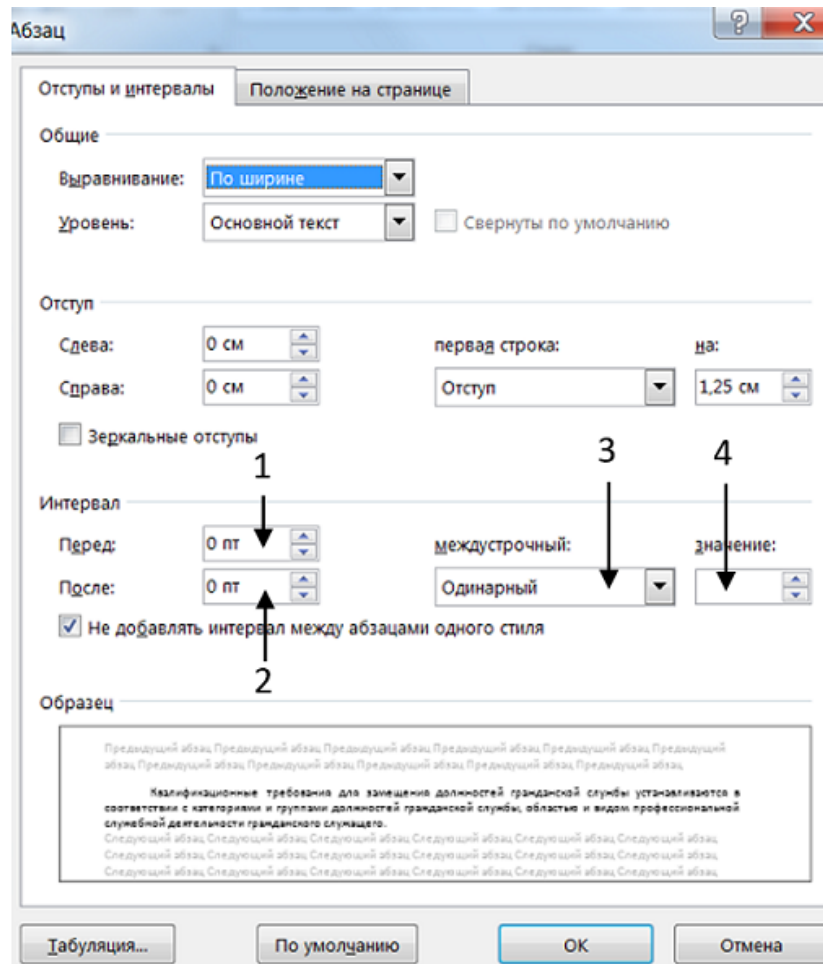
Абзац

?

X

Отступы и интервалы

Положение на странице

Общие

Выравнивание: По ширине

Уровень: Основной текст

Свернуты по умолчанию

Отступ

Слева: 0 см

Справа: 0 см

первая строка: Отступ

на: 1,25 см

Зеркальные отступы

1

3

4

Интервал

Перед: 0 пт

После: 0 пт

междустрочный: Одинарный

значение:

Не добавлять интервал между абзацами одного стиля

2

Образец

Предыдущий абзац Предыдущий абзац Предыдущий абзац Предыдущий абзац Предыдущий абзац Предыдущий абзац Предыдущий абзац Предыдущий абзац Предыдущий абзац Предыдущий абзац Предыдущий абзац

Квалификационные требования для замещения должностей гражданской службы устанавливаются в соответствии с категориями и группами должностей гражданской службы, областью и видом профессиональной служебной деятельности гражданского служащего.

Следующий абзац Следующий абзац Следующий абзац Следующий абзац Следующий абзац Следующий абзац Следующий абзац Следующий абзац Следующий абзац Следующий абзац Следующий абзац Следующий абзац Следующий абзац Следующий абзац Следующий абзац Следующий абзац Следующий абзац Следующий абзац

Табуляция...

По умолчанию

ОК

Отмена